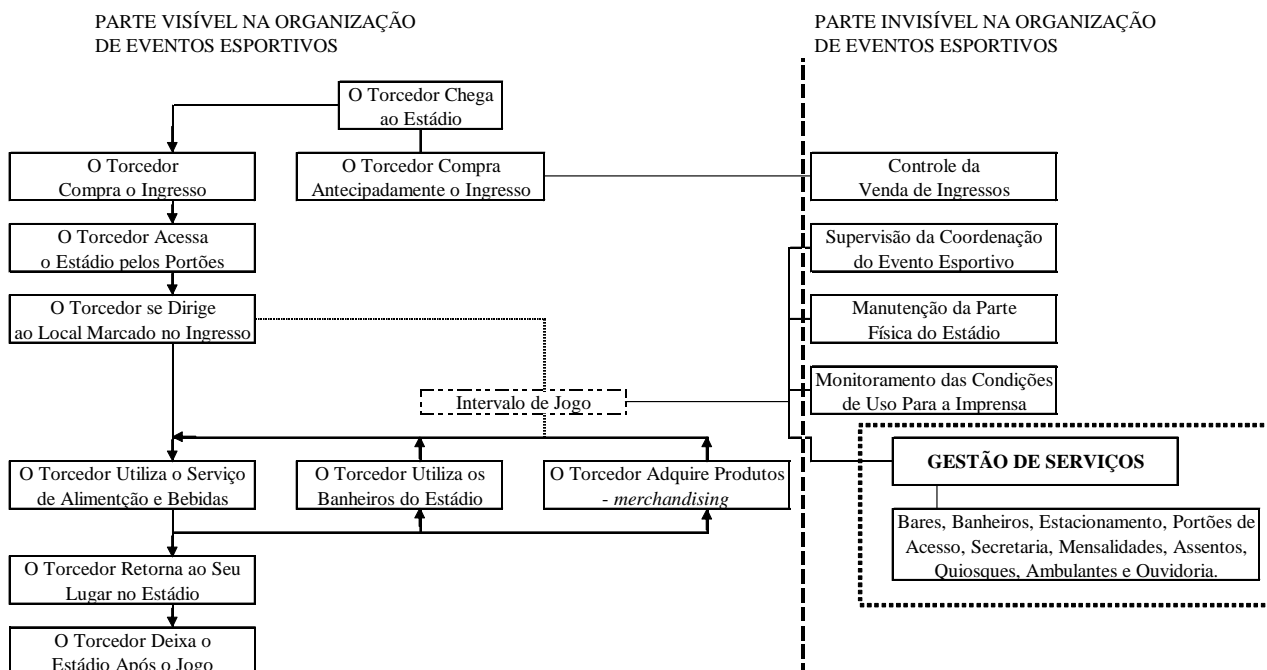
PARTE VISÍVEL NA ORGANIZAÇÃO DE EVENTOS ESPORTIVOS

PARTE INVISÍVEL NA ORGANIZAÇÃO DE EVENTOS ESPORTIVOS

O Torcedor Chega ao Estádio

O Torcedor Compra o Ingresso

O Torcedor Compra Antecipadamente o Ingresso

Controle da Venda de Ingressos

O Torcedor Acessa o Estádio pelos Portões

Supervisão da Coordenação do Evento Esportivo

O Torcedor se Dirige ao Local Marcado no Ingresso

Manutenção da Parte Física do Estádio

Monitoramento das Condições de Uso Para a Imprensa

Intervalo de Jogo

GESTÃO DE SERVIÇOS

O Torcedor Utiliza o Serviço de Alimentção e Bebidas

O Torcedor Utiliza os Banheiros do Estádio

O Torcedor Adquire Produtos - *merchandising*

Bares, Banheiros, Estacionamento, Portões de Acesso, Secretaria, Mensalidades, Assentos, Quiosques, Ambulantes e Ouvidoria.

O Torcedor Retorna ao Seu Lugar no Estádio

O Torcedor Deixa o Estádio Após o Jogo